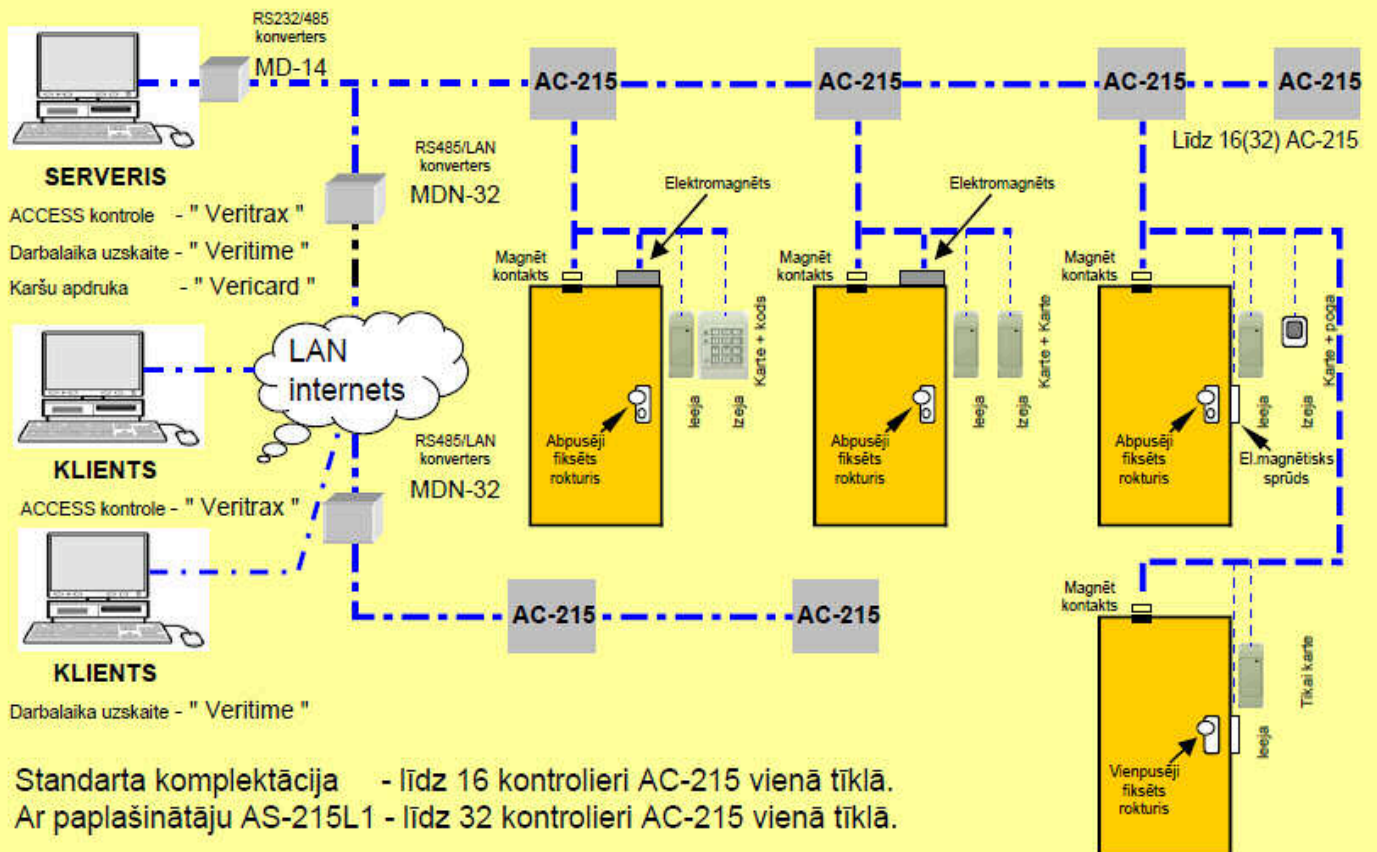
RS232/485 konverters
MD-14

AC-215
AC-215
AC-215
AC-215
Līdz 16(32) AC-215

SERVERIS
ACCESS kontrole - " Veritrax "
Darbalaika uzskaite - " Veritime "
Karšu apdruka - " Vericard "

RS485/LAN konverters
MDN-32

Elektromagnēts
Elektromagnēts

Magnēt kontakts
Magnēt kontakts
Magnēt kontakts

Ieeja
Izeja
Karte + kods

Ieeja
Izeja
Karte + Karte

Ieeja
Izeja
Karte + poga

LAN internets

Abpusēji fiksēts rokturis
Abpusēji fiksēts rokturis
Abpusēji fiksēts rokturis

El.magnētisks sprūds

KLIENTS
ACCESS kontrole - " Veritrax "

RS485/LAN konverters
MDN-32

Magnēt kontakts

AC-215
AC-215

KLIENTS
Darbalaika uzskaite - " Veritime "

Tikai karte
Ieeja
Vienpusēji fiksēts rokturis

Standarta komplektācija - līdz 16 kontrolieri AC-215 vienā tīklā.
Ar paplašinātāju AS-215L1 - līdz 32 kontrolieri AC-215 vienā tīklā.